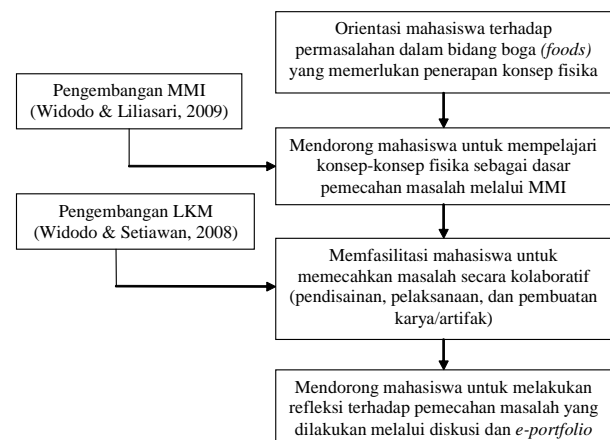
Orientasi mahasiswa terhadap permasalahan dalam bidang boga *(foods)* yang memerlukan penerapan konsep fisika

Pengembangan MMI
(Widodo & Liliasari, 2009)

Mendorong mahasiswa untuk mempelajari konsep-konsep fisika sebagai dasar pemecahan masalah melalui MMI

Pengembangan LKM
(Widodo & Setiawan, 2008)

Memfasilitasi mahasiswa untuk memecahkan masalah secara kolaboratif (pendisainan, pelaksanaan, dan pembuatan karya/artifak)

Mendorong mahasiswa untuk melakukan refleksi terhadap pemecahan masalah yang dilakukan melalui diskusi dan *e-portfolio*